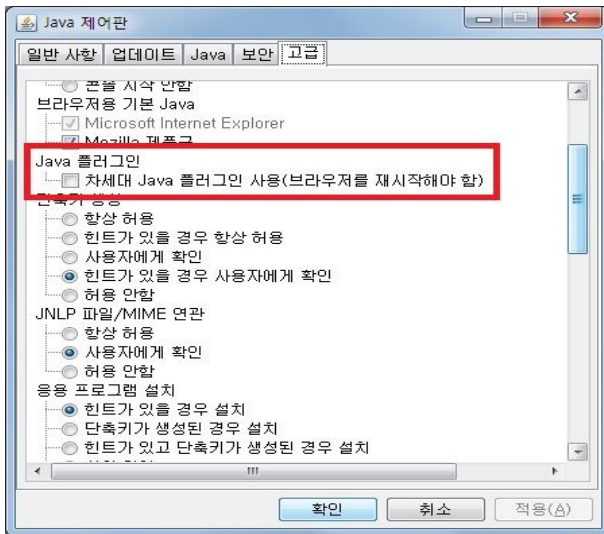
Java 제어판

일반 사항 | 업데이트 | Java | 보안 | 고급

콘솔 시작 안함
브라우저용 기본 Java
Microsoft Internet Explorer
Mozilla 제품군
Java 플러그인
차세대 Java 플러그인 사용(브라우저를 재시작해야 함)
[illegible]
항상 허용
힌트가 있을 경우 항상 허용
사용자에게 확인
힌트가 있을 경우 사용자에게 확인
허용 안함
JNLP 파일/MIME 연관
항상 허용
사용자에게 확인
허용 안함
응용 프로그램 설치
힌트가 있을 경우 설치
단축키가 생성된 경우 설치
힌트가 있고 단축키가 생성된 경우 설치

확인 | 취소 | 적용(A)